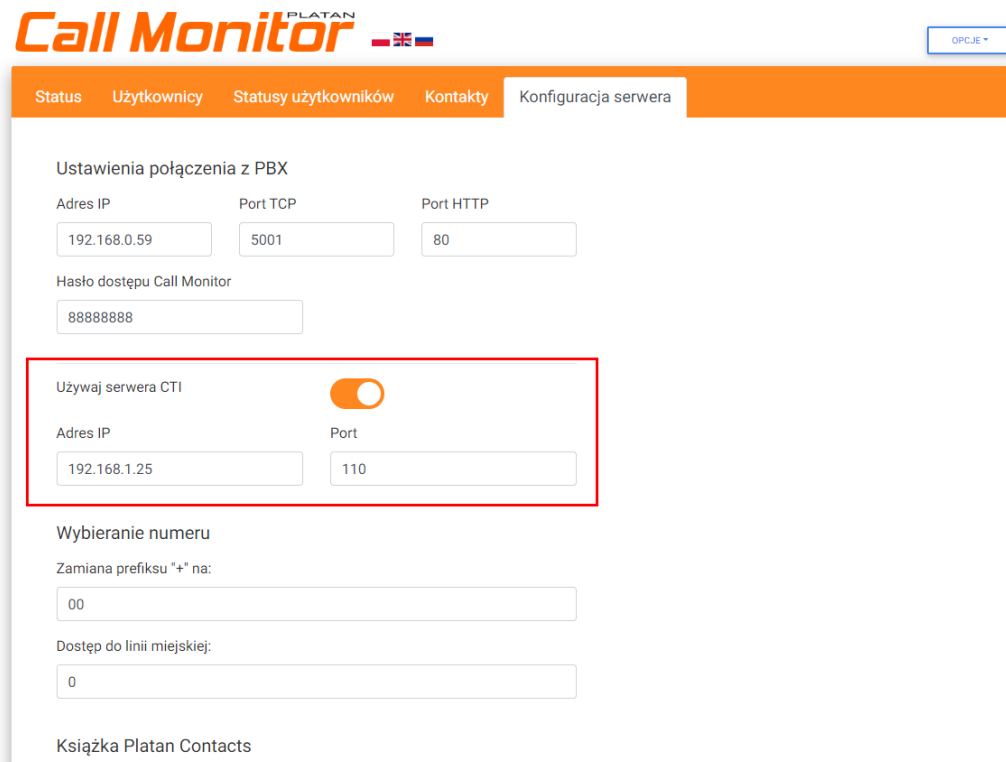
Call Monitor PLATAN

OPCJE

Status Użytkownicy Statusy użytkowników Kontakty Konfiguracja serwera

Ustawienia połączenia z PBX

Adres IP
192.168.0.59

Port TCP
5001

Port HTTP
80

Hasło dostępu Call Monitor
88888888

Używaj serwera CTI

Adres IP
192.168.1.25

Port
110

Wybieranie numeru

Zamiana prefiksu "+" na:
00

Dostęp do linii miejskiej:
0

Książka Platan Contacts